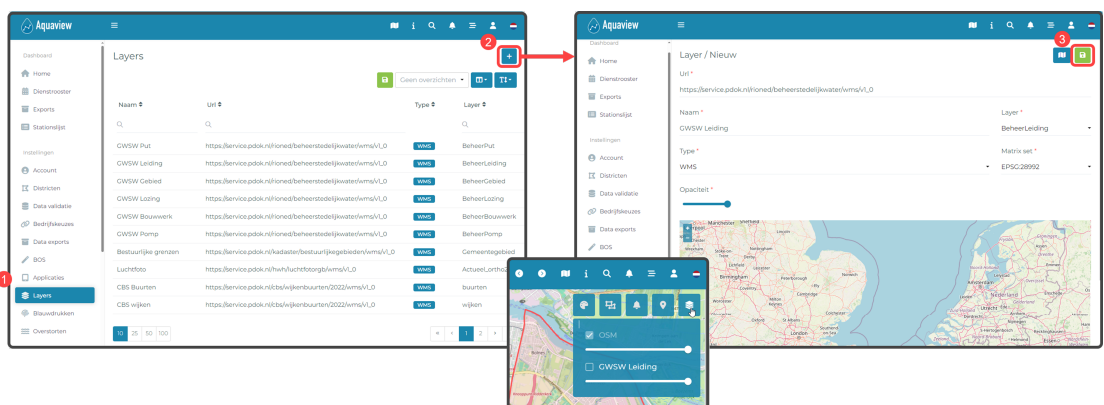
Aquaview

Dashboard
Home
Dienstrooster
Exports
Stationslijst
Instellingen
Account
Districten
Data validatie
Bedrijfskeuzes
Data exports
BOS
Applicaties
Layers
Blauwdrukken
Overstorten

1

Layers

2

+

Geen overzichten

| Naam | Url | Type | Layer |
|---|---|---|---|
| GWSW Put | https://service.pdok.nl/rioned/beheerstedelijkwater/wms/v1_0 | WMS | BeheerPut |
| GWSW Leiding | https://service.pdok.nl/rioned/beheerstedelijkwater/wms/v1_0 | WMS | BeheerLeiding |
| GWSW Gebied | https://service.pdok.nl/rioned/beheerstedelijkwater/wms/v1_0 | WMS | BeheerGebied |
| GWSW Lozing | https://service.pdok.nl/rioned/beheerstedelijkwater/wms/v1_0 | WMS | BeheerLozing |
| GWSW Bouwwerk | https://service.pdok.nl/rioned/beheerstedelijkwater/wms/v1_0 | WMS | BeheerBouwwerk |
| GWSW Pomp | https://service.pdok.nl/rioned/beheerstedelijkwater/wms/v1_0 | WMS | BeheerPomp |
| Bestuurlijke grenzen | https://service.pdok.nl/kadaster/bestuurlijkegebieden/wms/v1_0 | WMS | Gemeentegebied |
| Luchtfoto | https://service.pdok.nl/hwh/luchtfotorgb/wms/v1_0 | WMS | Actueel_orthoh |
| CBS Buurten | https://service.pdok.nl/cbs/wijkenbuurten/2022/wms/v1_0 | WMS | buurten |
| CBS wijken | https://service.pdok.nl/cbs/wijkenbuurten/2022/wms/v1_0 | WMS | wijken |

10 25 50 100

« ‹ 1 2 ›

Aquaview

Dashboard
Home
Dienstrooster
Exports
Stationslijst
Instellingen
Account
Districten
Data validatie
Bedrijfskeuzes
Data exports
BOS

Layer / Nieuw

3

Url *
https://service.pdok.nl/rioned/beheerstedelijkwater/wms/v1_0

Naam *
GWSW Leiding

Layer *
BeheerLeiding

Type *
WMS

Matrix set *
EPSG:28992

Opaciteit *

Manchester
Liverpool
Birmingham
London
Nederland

OSM

GWSW Leiding